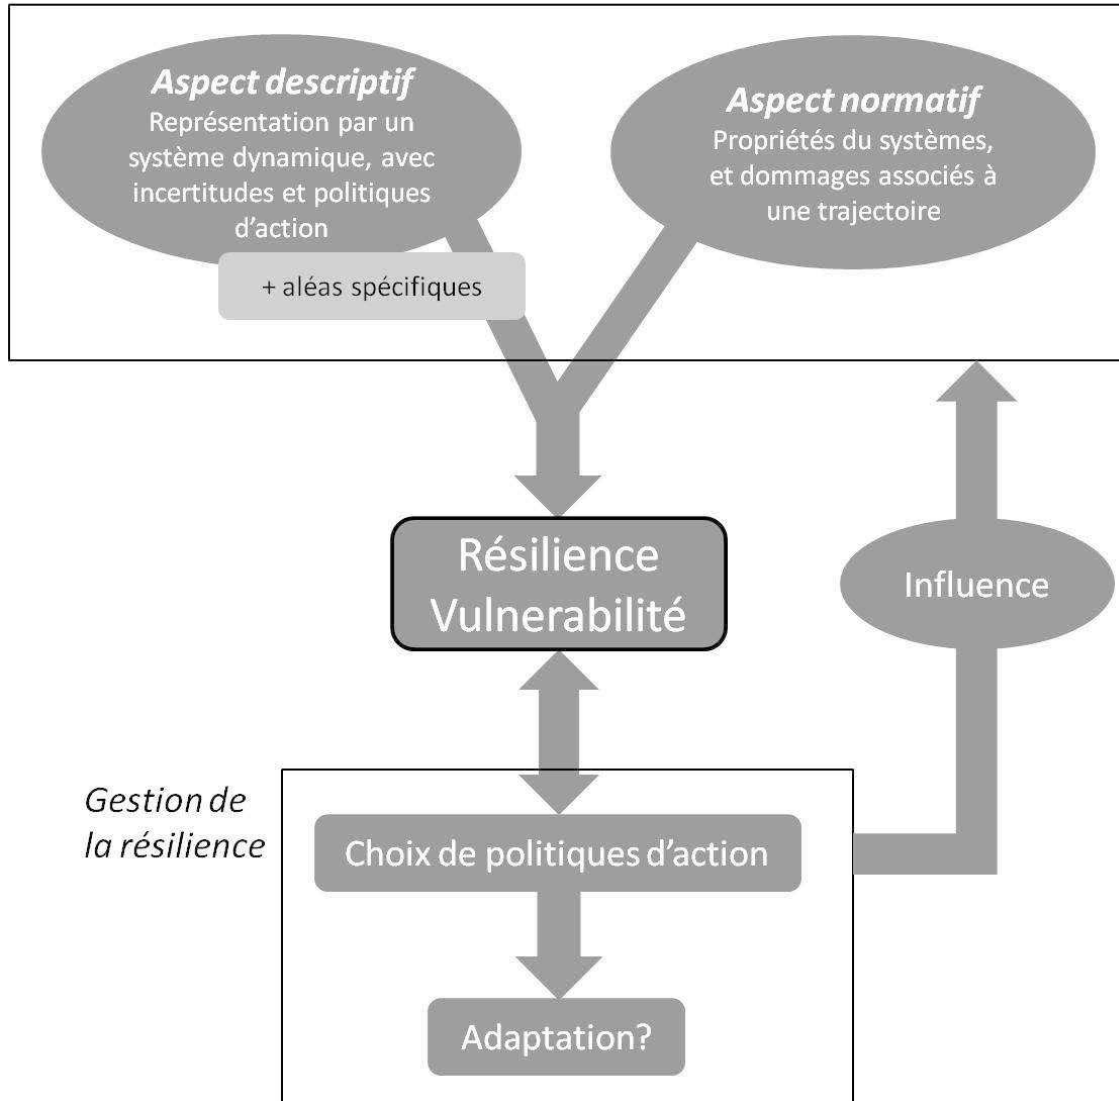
Aspect descriptif
Représentation par un système dynamique, avec incertitudes et politiques d'action

+ aléas spécifiques

Aspect normatif
Propriétés du systèmes, et dommages associés à une trajectoire

Résilience
Vulnerabilité

Influence

Gestion de la résilience

Choix de politiques d'action

Adaptation?